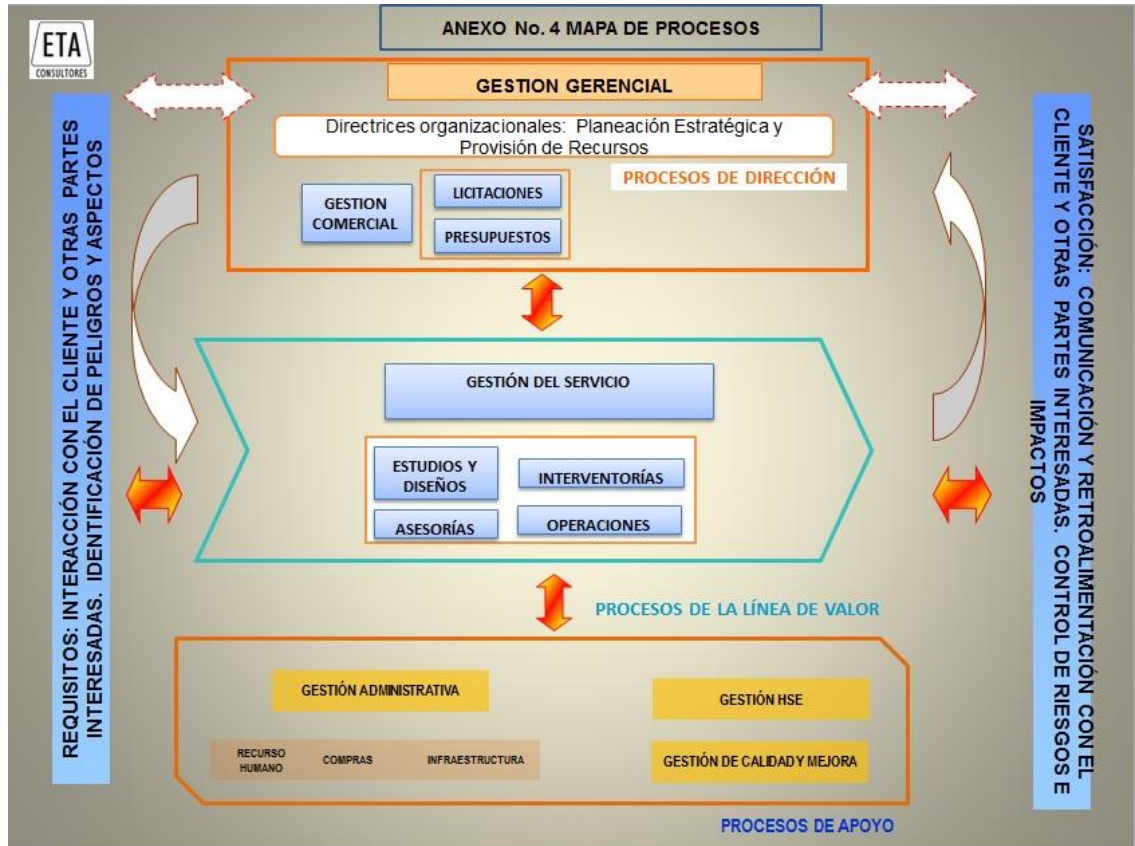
ETA
CONSULTORES

ANEXO No. 4 MAPA DE PROCESOS

REQUISITOS: INTERACCIÓN CON EL CLIENTE Y OTRAS PARTES INTERESADAS. IDENTIFICACIÓN DE PELIGROS Y ASPECTOS

GESTION GERENCIAL

Directrices organizacionales: Planeación Estratégica y Provisión de Recursos

PROCESOS DE DIRECCIÓN

GESTION COMERCIAL

LICITACIONES

PRESUPUESTOS

GESTIÓN DEL SERVICIO

ESTUDIOS Y DISEÑOS

INTERVENTORÍAS

ASESORÍAS

OPERACIONES

PROCESOS DE LA LÍNEA DE VALOR

GESTIÓN ADMINISTRATIVA

RECURSO HUMANO

COMPRAS

INFRAESTRUCTURA

GESTIÓN HSE

GESTIÓN DE CALIDAD Y MEJORA

PROCESOS DE APOYO

SATISFACCIÓN: COMUNICACIÓN Y RETROALIMENTACIÓN CON EL CLIENTE Y OTRAS PARTES INTERESADAS. CONTROL DE RIESGOS E IMPACTOS